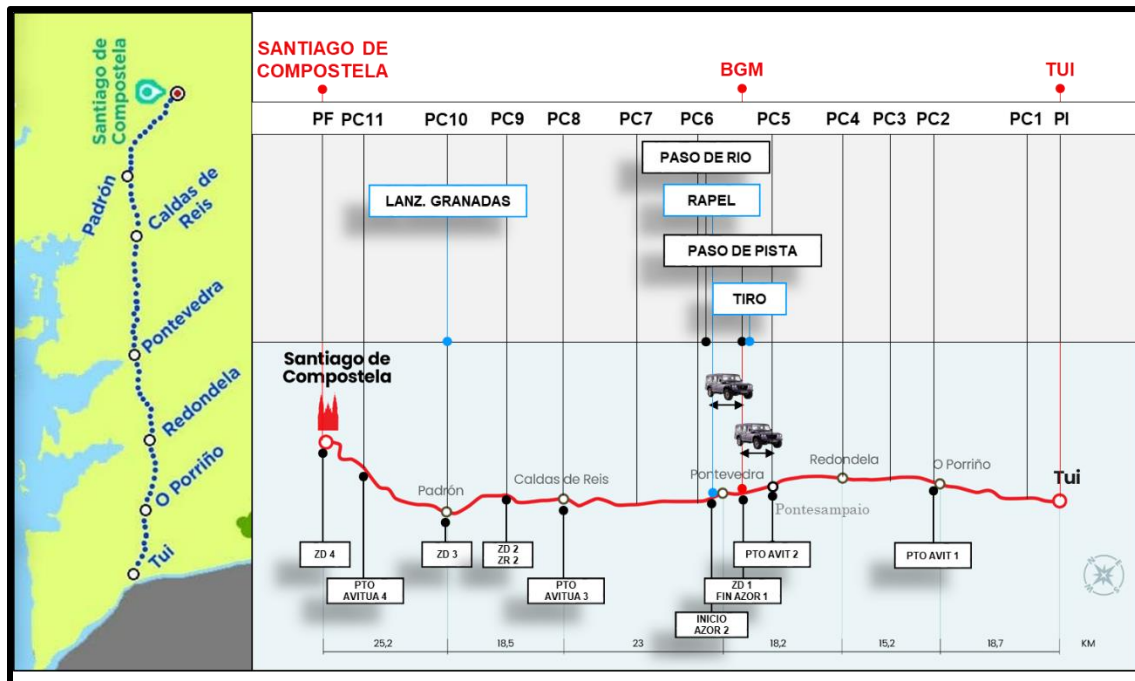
Santiago de Compostela

Padrón

Caldas de Reis

Pontevedra

Redondela

O Porriño

Tui

SANTIAGO DE COMPOSTELA

BGM

TUI

PF PC11 PC10 PC9 PC8 PC7 PC6 PC5 PC4 PC3 PC2 PC1 PI

PASO DE RIO

LANZ. GRANADAS

RAPEL

PASO DE PISTA

TIRO

Santiago de Compostela

Padrón

Caldas de Reis

Pontevedra

Redondela

O Porriño

Tui

Pontesampaio

ZD 4

PTO AVITUA 4

ZD 3

ZD 2 ZR 2

PTO AVITUA 3

INICIO AZOR 2

ZD 1 FIN AZOR 1

PTO AVIT 2

PTO AVIT 1

25,2 18,5 23 18,2 15,2 18,7 KM